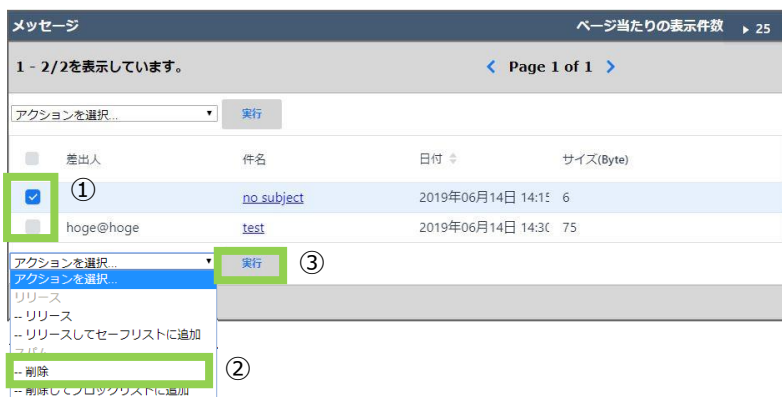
メッセージ

ページ当たりの表示件数 ▸ 25

1 - 2/2を表示しています。

‹ Page 1 of 1 ›

アクションを選択..

実行

| | 差出人 | 件名 | 日付 | サイズ(Byte) |
|---|---|---|---|---|
| ☑ | ① | no subject | 2019年06月14日 14:1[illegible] | 6 |
| ☐ | hoge@hoge | test | 2019年06月14日 14:3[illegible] | 75 |

アクションを選択..

実行 ③

アクションを選択..
リリース
-- リリース
-- リリースしてセーフリストに追加
スパム
-- 削除 ②
-- 削除してブロックリストに追加